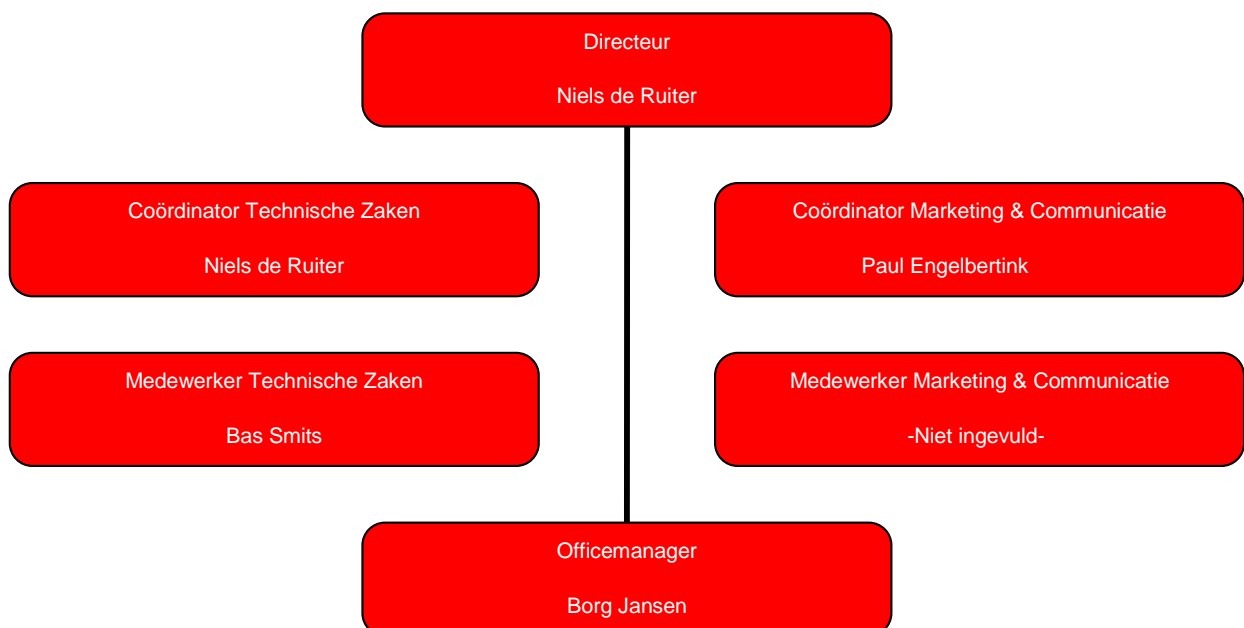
Directeur

Niels de Ruiter

Coördinator Technische Zaken

Niels de Ruiter

Coördinator Marketing & Communicatie

Paul Engelbertink

Medewerker Technische Zaken

Bas Smits

Medewerker Marketing & Communicatie

-Niet ingevuld-

Officemanager

Borg Jansen